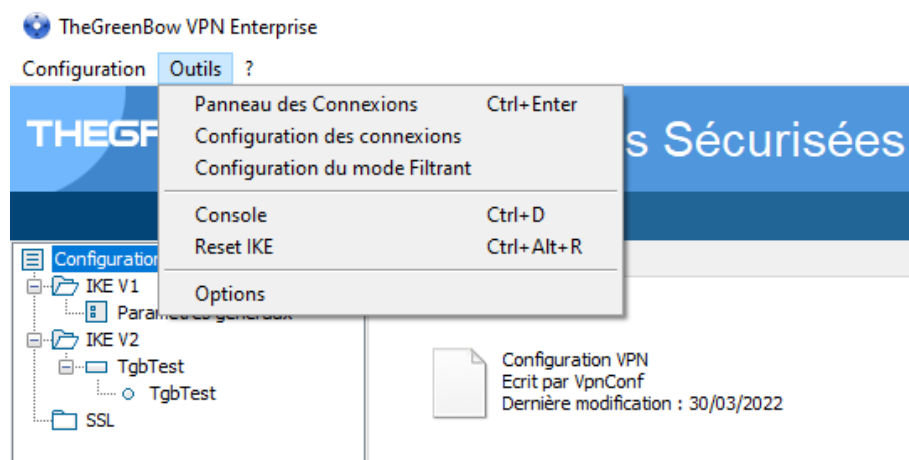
TheGreenBow VPN Enterprise

Configuration Outils ?

Panneau des Connexions Ctrl+Enter
Configuration des connexions
Configuration du mode Filtrant
Console Ctrl+D
Reset IKE Ctrl+Alt+R
Options

THEGR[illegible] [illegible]s Sécurisées

Configuration
IKE V1
Paramètres généraux
IKE V2
TgbTest
TgbTest
SSL

Configuration VPN
Ecrit par VpnConf
Dernière modification : 30/03/2022